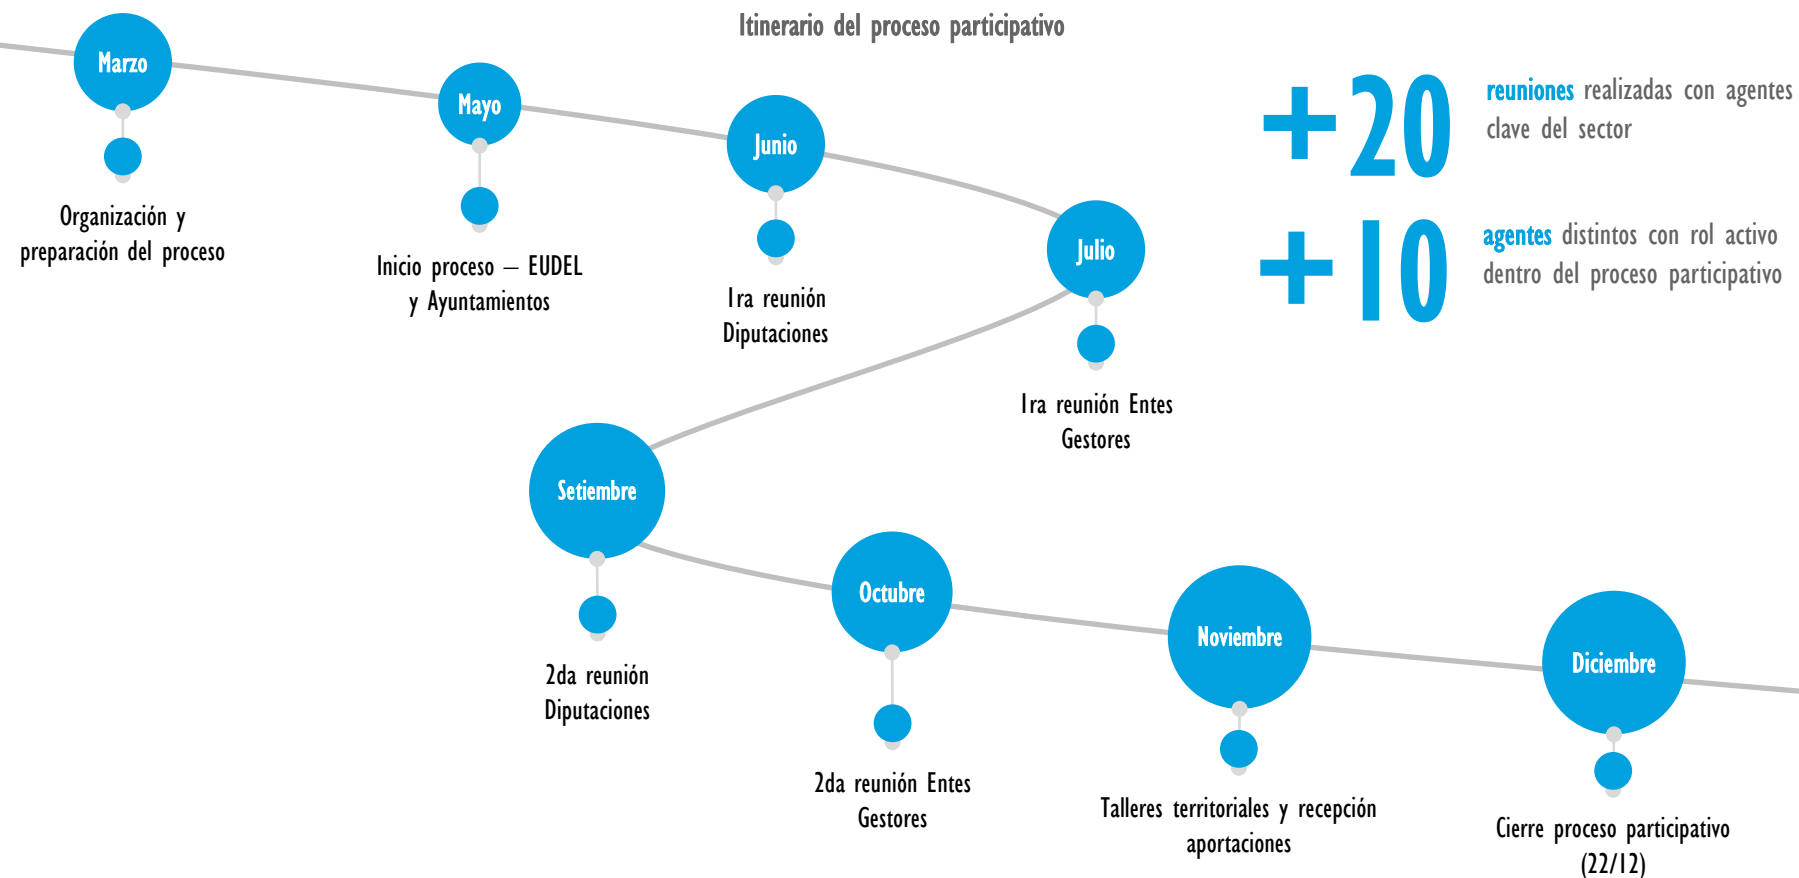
Itinerario del proceso participativo

Marzo

Organización y preparación del proceso

Mayo

Inicio proceso – EUDEL y Ayuntamientos

Junio

1ra reunión Diputaciones

Julio

1ra reunión Entes Gestores

+20 reuniones realizadas con agentes clave del sector

+10 agentes distintos con rol activo dentro del proceso participativo

Setiembre

2da reunión Diputaciones

Octubre

2da reunión Entes Gestores

Noviembre

Talleres territoriales y recepción aportaciones

Diciembre

Cierre proceso participativo (22/12)